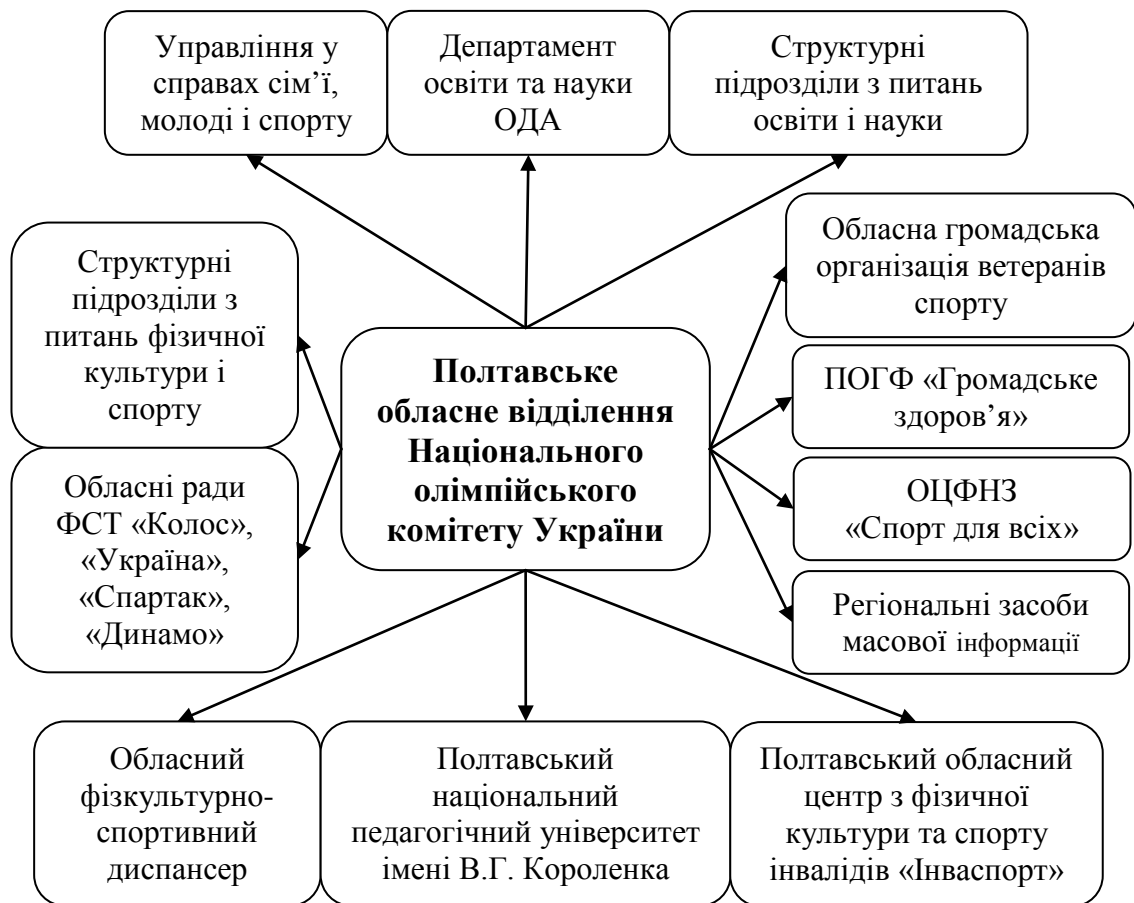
Управління у справах сім'ї, молоді і спорту

Департамент освіти та науки ОДА

Структурні підрозділи з питань освіти і науки

Структурні підрозділи з питань фізичної культури і спорту

Обласна громадська організація ветеранів спорту

**Полтавське обласне відділення Національного олімпійського комітету України**

ПОГФ «Громадське здоров'я»

ОЦФНЗ «Спорт для всіх»

Обласні ради ФСТ «Колос», «Україна», «Спартак», «Динамо»

Регіональні засоби масової інформації

Обласний фізкультурно-спортивний диспансер

Полтавський національний педагогічний університет імені В.Г. Короленка

Полтавський обласний центр з фізичної культури та спорту інвалідів «Інваспорт»